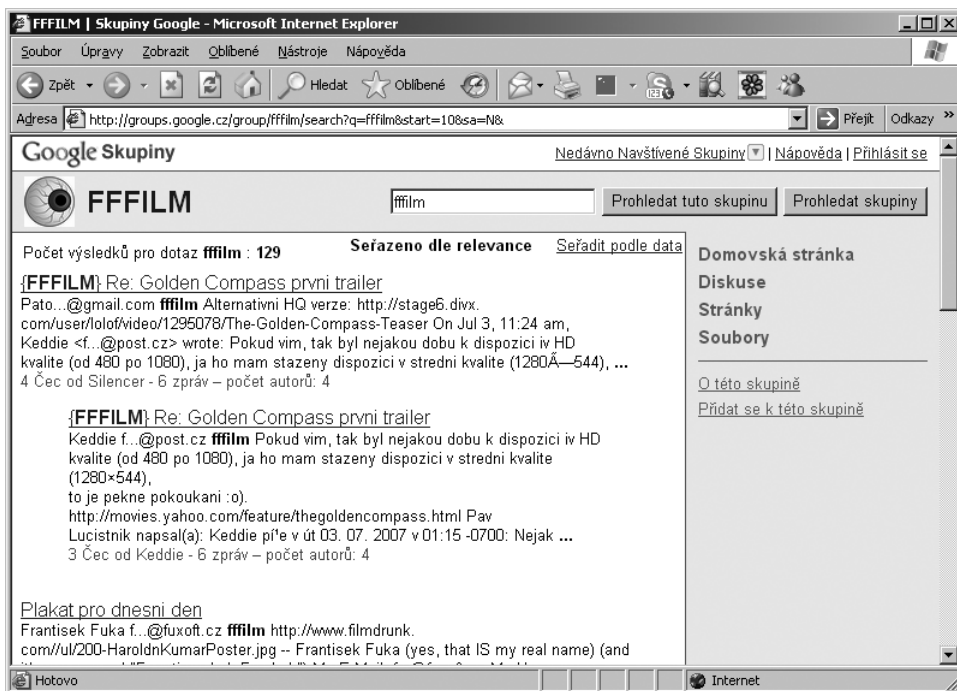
FFFILM | Skupiny Google - Microsoft Internet Explorer

Soubor Úpravy Zobrazit Oblíbené Nástroje Nápověda

Zpět Hledat Oblíbené

Adresa http://groups.google.cz/group/fffilm/search?q=fffilm&start=10&sa=N& Přejít Odkazy

Google Skupiny

Nedávno Navštívené Skupiny | Nápověda | Přihlásit se

FFFILM

fffilm Prohledat tuto skupinu Prohledat skupiny

Počet výsledků pro dotaz **fffilm** : **129** **Seřazeno dle relevance** Seřadit podle data

{FFFILM} Re: Golden Compass prvni trailer
Pato...@gmail.com **fffilm** Alternativni HQ verze: http://stage6.divx.com/user/lolof/video/1295078/The-Golden-Compass-Teaser On Jul 3, 11:24 am, Keddie <f...@post.cz> wrote: Pokud vim, tak byl nejakou dobu k dispozici iv HD kvalite (od 480 po 1080), ja ho mam stazeny dispozici v stredni kvalite (1280Ã—544), **...**
4 Čec od Silencer - 6 zpráv – počet autorů: 4

{FFFILM} Re: Golden Compass prvni trailer
Keddie f...@post.cz **fffilm** Pokud vim, tak byl nejakou dobu k dispozici iv HD kvalite (od 480 po 1080), ja ho mam stazeny dispozici v stredni kvalite (1280×544),
to je pekne pokoukani :o).
http://movies.yahoo.com/feature/thegoldencompass.html Pav
Lucistnik napsal(a): Keddie pí'e v út 03. 07. 2007 v 01:15 -0700: Nejak **...**
3 Čec od Keddie - 6 zpráv – počet autorů: 4

Plakat pro dnesni den
Frantisek Fuka f...@fuxoft.cz **fffilm** http://www.filmdrunk.com//ul/200-HaroldnKumarPoster.jpg -- Frantisek Fuka (yes, that IS my real name) (and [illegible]

Domovská stránka
Diskuse
Stránky
Soubory

O této skupině
Přidat se k této skupině

Hotovo Internet